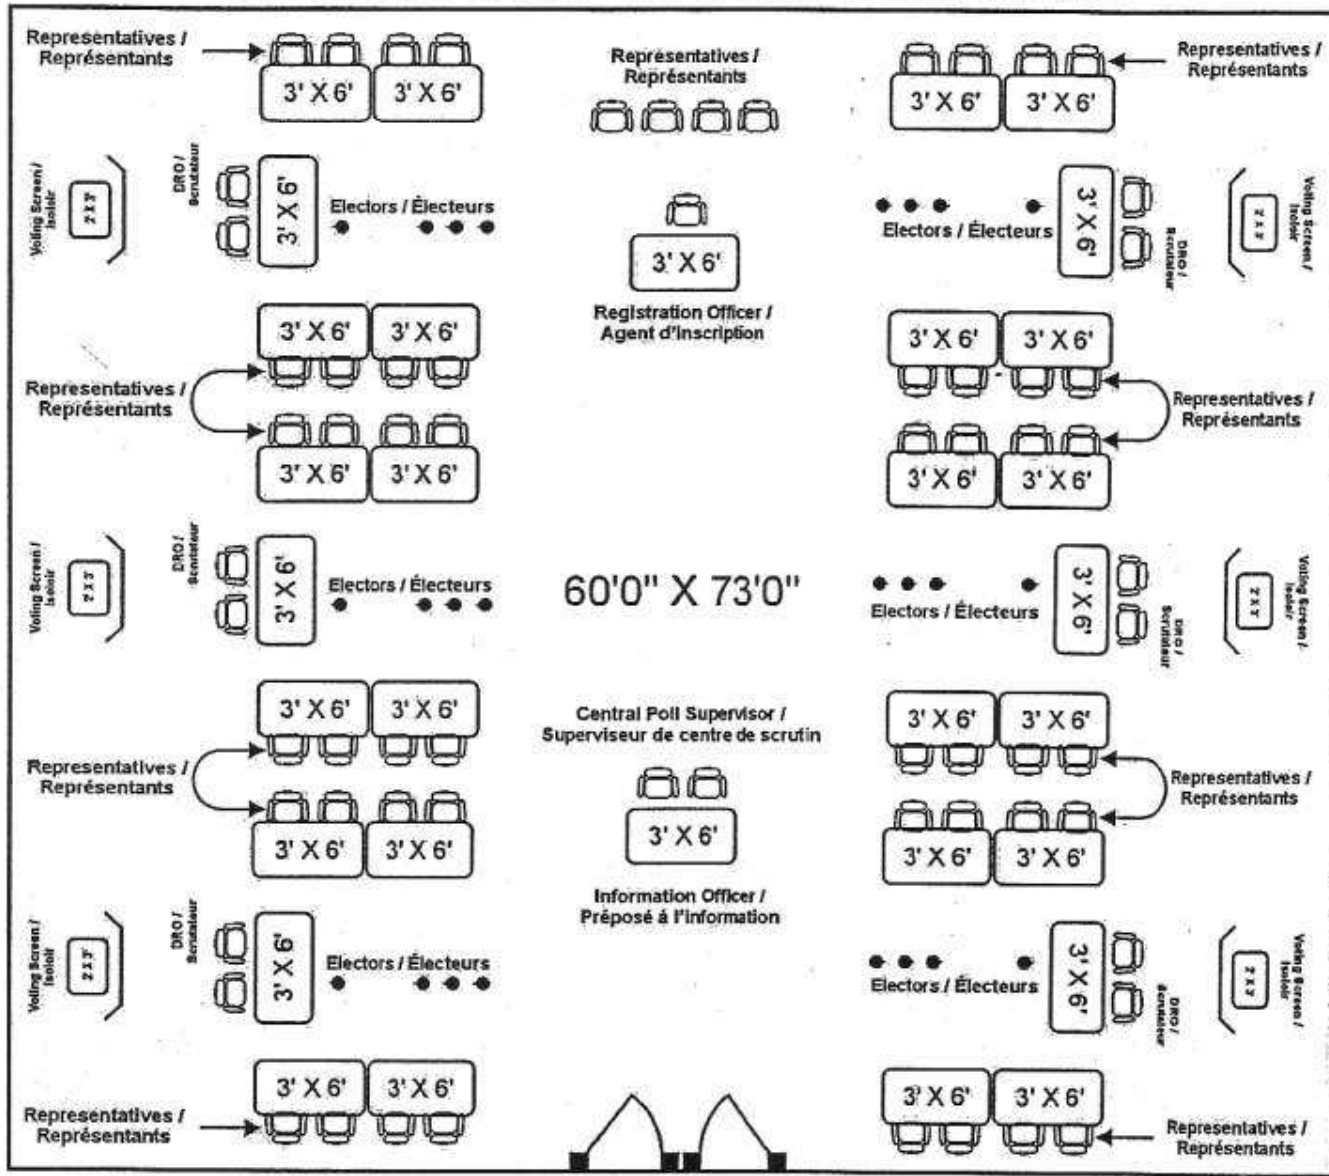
Representatives / Représentants

3' X 6' 3' X 6'

Representatives / Représentants

Representatives / Représentants

3' X 6' 3' X 6'

Voting Screen / Isoloir

2 X 2'

DRO / Scrutateur

3' X 6'

Electors / Électeurs

3' X 6'

Electors / Électeurs

3' X 6'

DRO / Scrutateur

Voting Screen / Isoloir

2 X 2'

Registration Officer / Agent d'inscription

3' X 6' 3' X 6'

Representatives / Représentants

3' X 6' 3' X 6'

3' X 6' 3' X 6'

Representatives / Représentants

3' X 6' 3' X 6'

Voting Screen / Isoloir

2 X 2'

DRO / Scrutateur

3' X 6'

Electors / Électeurs

60'0" X 73'0"

Electors / Électeurs

3' X 6'

DRO / Scrutateur

Voting Screen / Isoloir

2 X 2'

3' X 6' 3' X 6'

Central Poll Supervisor / Superviseur de centre de scrutin

3' X 6' 3' X 6'

Representatives / Représentants

3' X 6' 3' X 6'

3' X 6'

Representatives / Représentants

3' X 6' 3' X 6'

Information Officer / Préposé à l'information

Voting Screen / Isoloir

2 X 2'

DRO / Scrutateur

3' X 6'

Electors / Électeurs

Electors / Électeurs

3' X 6'

DRO / Scrutateur

Voting Screen / Isoloir

2 X 2'

3' X 6' 3' X 6'

Representatives / Représentants

3' X 6' 3' X 6'

Representatives / Représentants